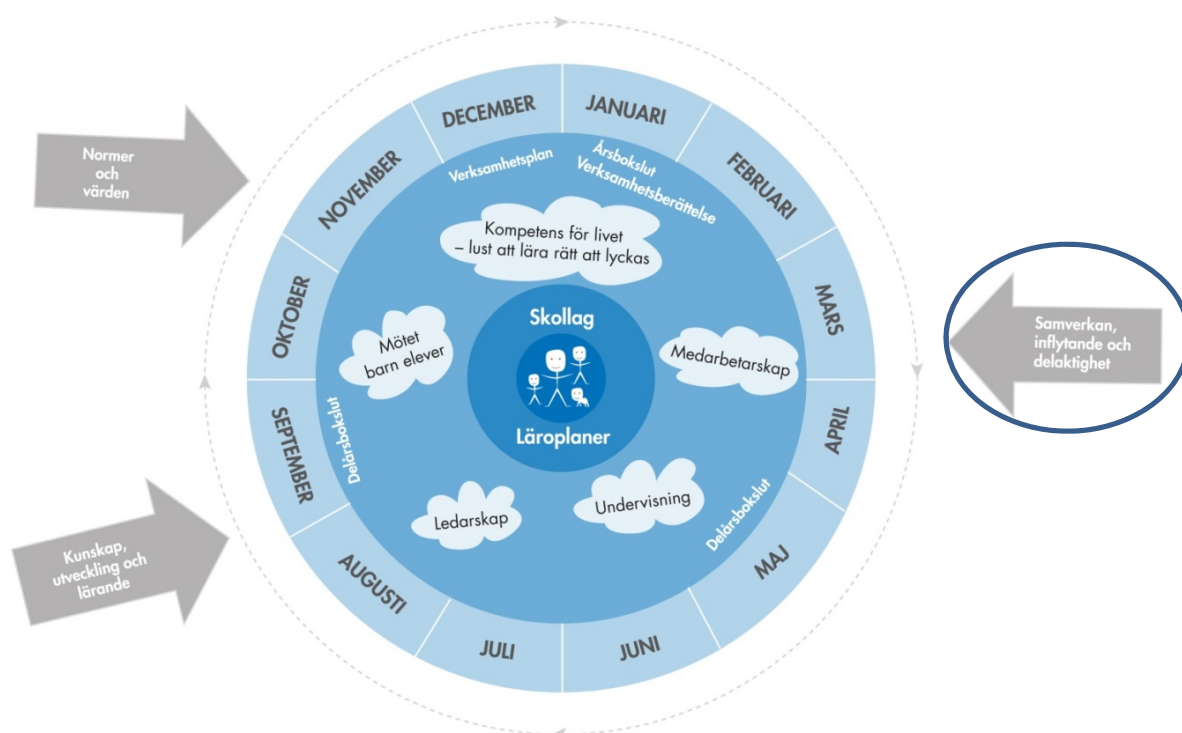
Normer och värden

DECEMBER

JANUARI

FEBRUARI

MARS

APRIL

MAJ

JUNI

JULI

AUGUSTI

SEPTEMBER

OKTOBER

NOVEMBER

Verksamhetsplan

Årsbokslut Verksamhetsberättelse

Kompetens för livet – lust att lära rätt att lyckas

Samverkan, inflytande och delaktighet

Mötet barn elever

Skollag

Medarbetarskap

Läroplaner

Delårsbokslut

Kunskap, utveckling och lärande

Ledarskap

Undervisning

Delårsbokslut